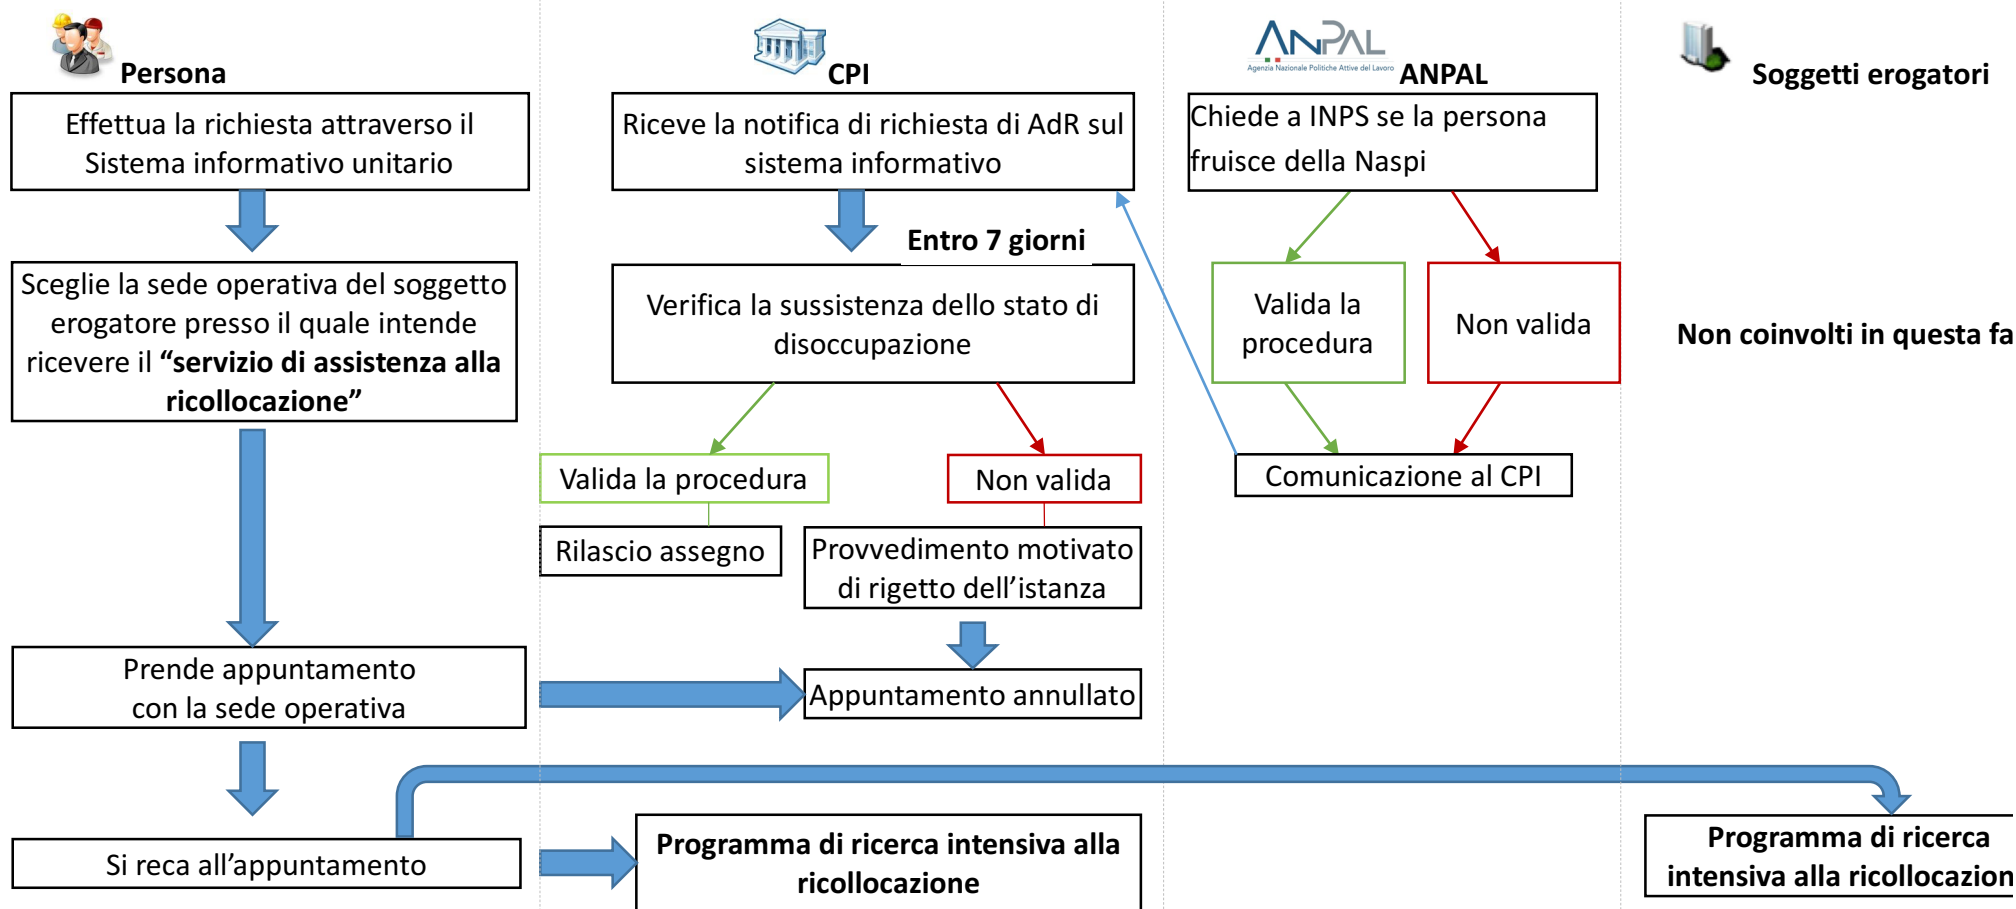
Persona

Effettua la richiesta attraverso il Sistema informativo unitario

Sceglie la sede operativa del soggetto erogatore presso il quale intende ricevere il **“servizio di assistenza alla ricollocazione”**

Prende appuntamento con la sede operativa

Si reca all’appuntamento

CPI

Riceve la notifica di richiesta di AdR sul sistema informativo

Entro 7 giorni

Verifica la sussistenza dello stato di disoccupazione

Valida la procedura

Non valida

Rilascio assegno

Provvedimento motivato di rigetto dell’istanza

Appuntamento annullato

Programma di ricerca intensiva alla ricollocazione

ANPAL
Agenzia Nazionale Politiche Attive del Lavoro
ANPAL

Chiede a INPS se la persona fruisce della Naspi

Valida la procedura

Non valida

Comunicazione al CPI

Soggetti erogatori

Non coinvolti in questa fa

Programma di ricerca intensiva alla ricollocazion